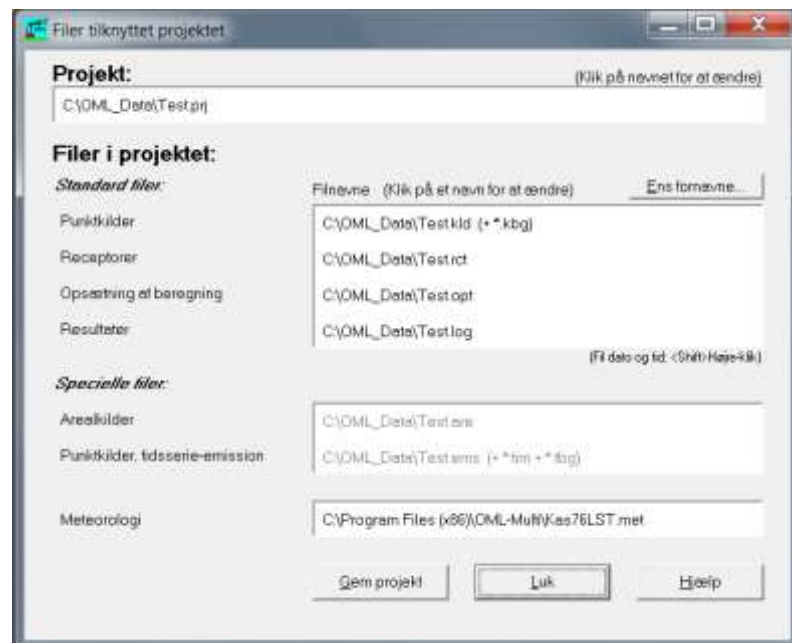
Filer tilknyttet projektet

Projekt:
(Klik på navnet for at ændre)
C:\OML_Data\Test.prj

Filer i projektet:
Standard filer:
Filnavne (Klik på et navn for at ændre)
Ens fornavne...

Punktkilder
C:\OML_Data\Test.kld (+*.kbg)
Receptorer
C:\OML_Data\Test.rct
Opsætning af beregning
C:\OML_Data\Test.opt
Resultater
C:\OML_Data\Test.log
(Fil dato og tid: <Shift>Højre-klik)

Specielle filer:
Arealkilder
C:\OML_Data\Test.ars
Punktkilder, tidsserie-emission
C:\OML_Data\Test.ems (+*.tim +*.tbg)

Meteorologi
C:\Program Files (x86)\OML-Multi\Kas76LST.met

Gem projekt
Luk
Hjælp